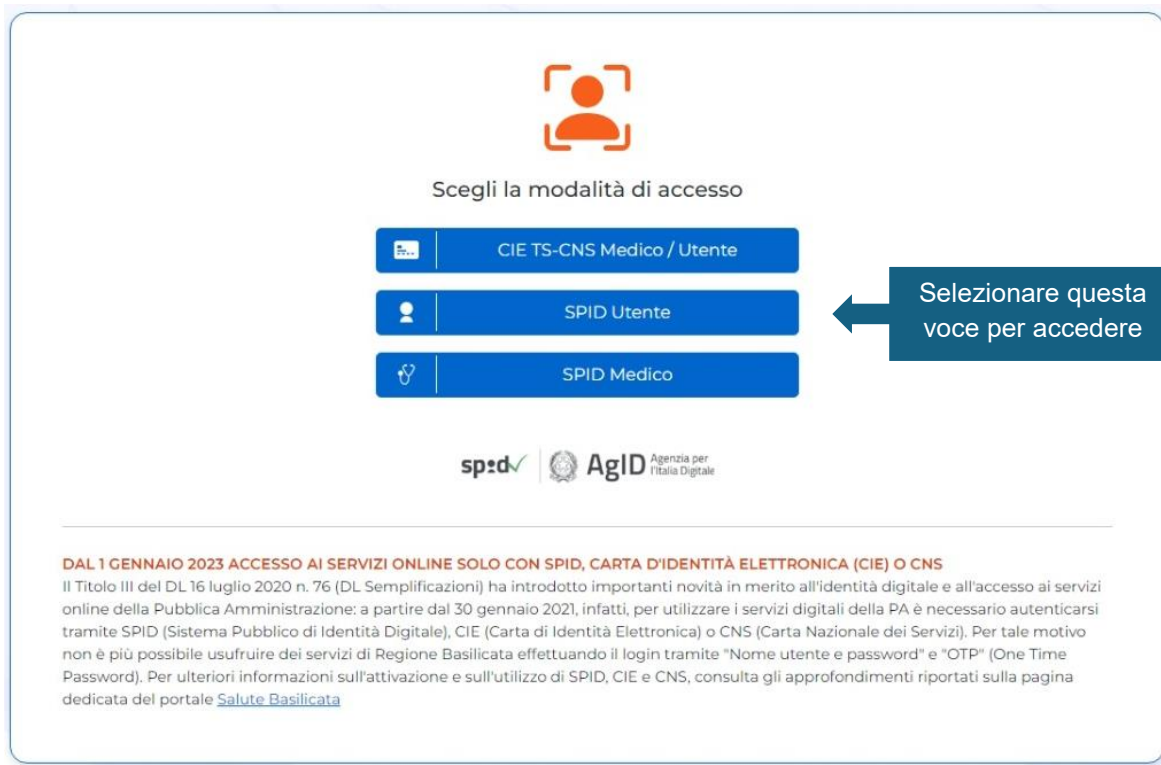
Scegli la modalità di accesso

CIE TS-CNS Medico / Utente

SPID Utente

SPID Medico

Selezionare questa voce per accedere

spid AgID Agenzia per l'Italia Digitale

DAL 1 GENNAIO 2023 ACCESSO AI SERVIZI ONLINE SOLO CON SPID, CARTA D'IDENTITÀ ELETTRONICA (CIE) O CNS
Il Titolo III del DL 16 luglio 2020 n. 76 (DL Semplificazioni) ha introdotto importanti novità in merito all'identità digitale e all'accesso ai servizi online della Pubblica Amministrazione: a partire dal 30 gennaio 2021, infatti, per utilizzare i servizi digitali della PA è necessario autenticarsi tramite SPID (Sistema Pubblico di Identità Digitale), CIE (Carta di Identità Elettronica) o CNS (Carta Nazionale dei Servizi). Per tale motivo non è più possibile usufruire dei servizi di Regione Basilicata effettuando il login tramite "Nome utente e password" e "OTP" (One Time Password). Per ulteriori informazioni sull'attivazione e sull'utilizzo di SPID, CIE e CNS, consulta gli approfondimenti riportati sulla pagina dedicata del portale Salute Basilicata